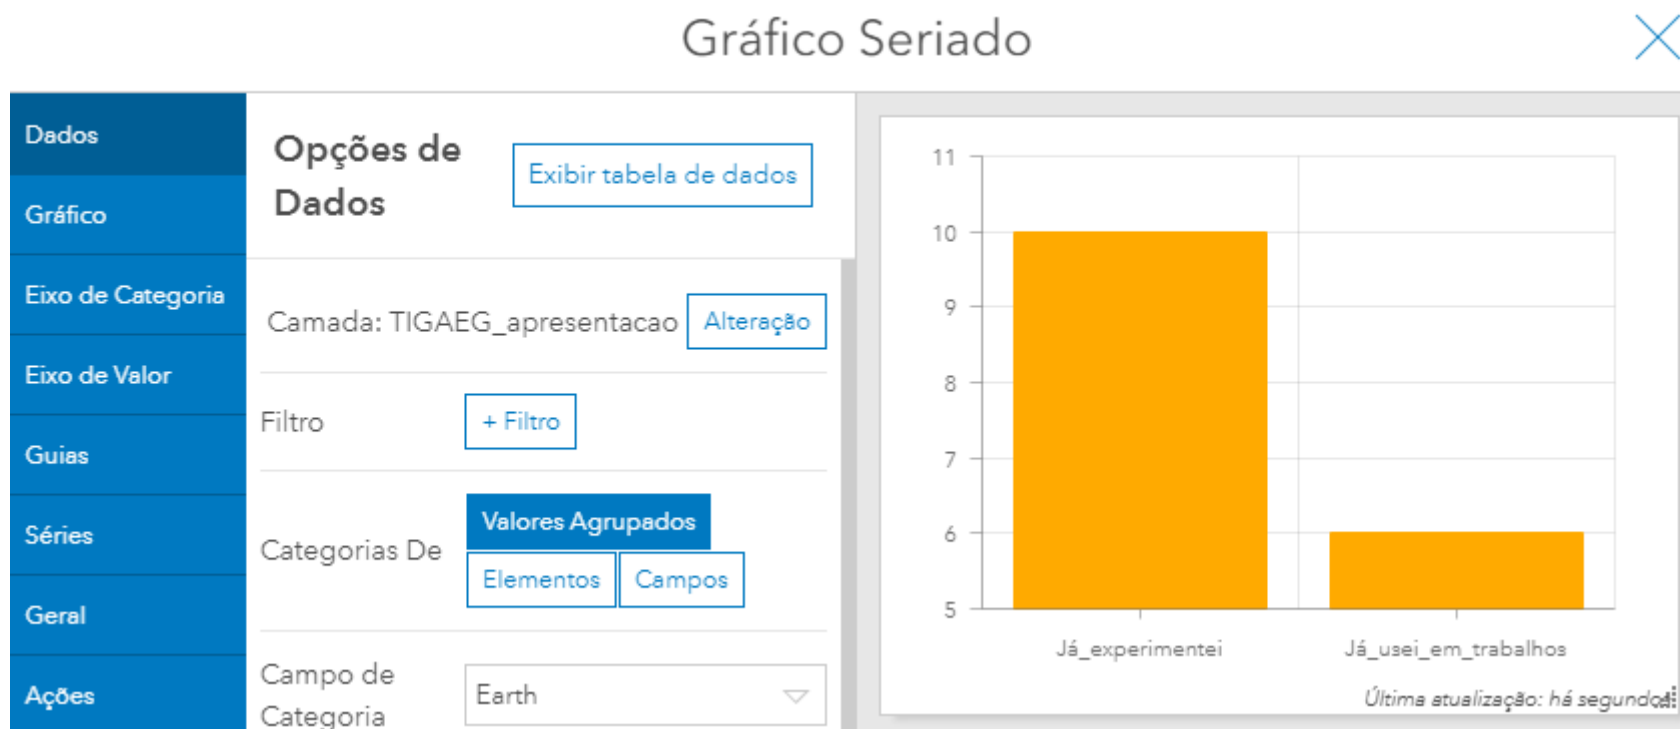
Gráfico Seriado

Dados
Gráfico
Eixo de Categoria
Eixo de Valor
Guias
Séries
Geral
Ações

Opções de Dados

Exibir tabela de dados

Camada: TIGAEG_apresentacao

Alteração

Filtro

+ Filtro

Categorias De

Valores Agrupados

Elementos

Campos

Campo de Categoria

Earth

11
10
9
8
7
6
5

Já_experimentei

Já_usei_em_trabalhos

Última atualização: há segundos